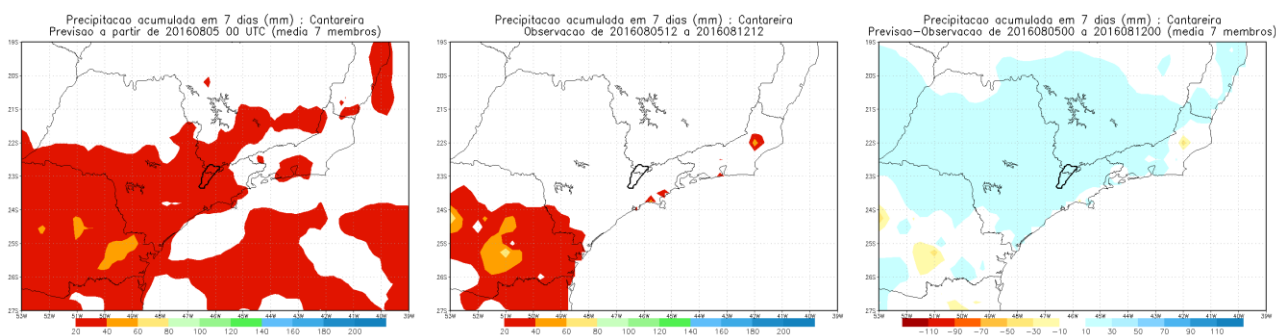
Precipitacao acumulada em 7 dias (mm) : Cantareira
Previsao a partir de 20160805 00 UTC (media 7 membros)

19S 20S 21S 22S 23S 24S 25S 26S 27S
52W 51W 50W 49W 48W 47W 46W 45W 44W 43W 42W 41W 40W 39W
20 40 60 80 100 120 140 160 180 200

Precipitacao acumulada em 7 dias (mm) : Cantareira
Observacao de 2016080512 a 2016081212

19S 20S 21S 22S 23S 24S 25S 26S 27S
52W 51W 50W 49W 48W 47W 46W 45W 44W 43W 42W 41W 40W 39W
20 40 60 80 100 120 140 160 180 200

Precipitacao acumulada em 7 dias (mm) : Cantareira
Previsao-Observacao de 2016080500 a 2016081200 (media 7 membros)

19S 20S 21S 22S 23S 24S 25S 26S 27S
52W 51W 50W 49W 48W 47W 46W 45W 44W 43W 42W 41W 40W 39W
−110 −90 −70 −50 −30 −10 10 30 50 70 90 110